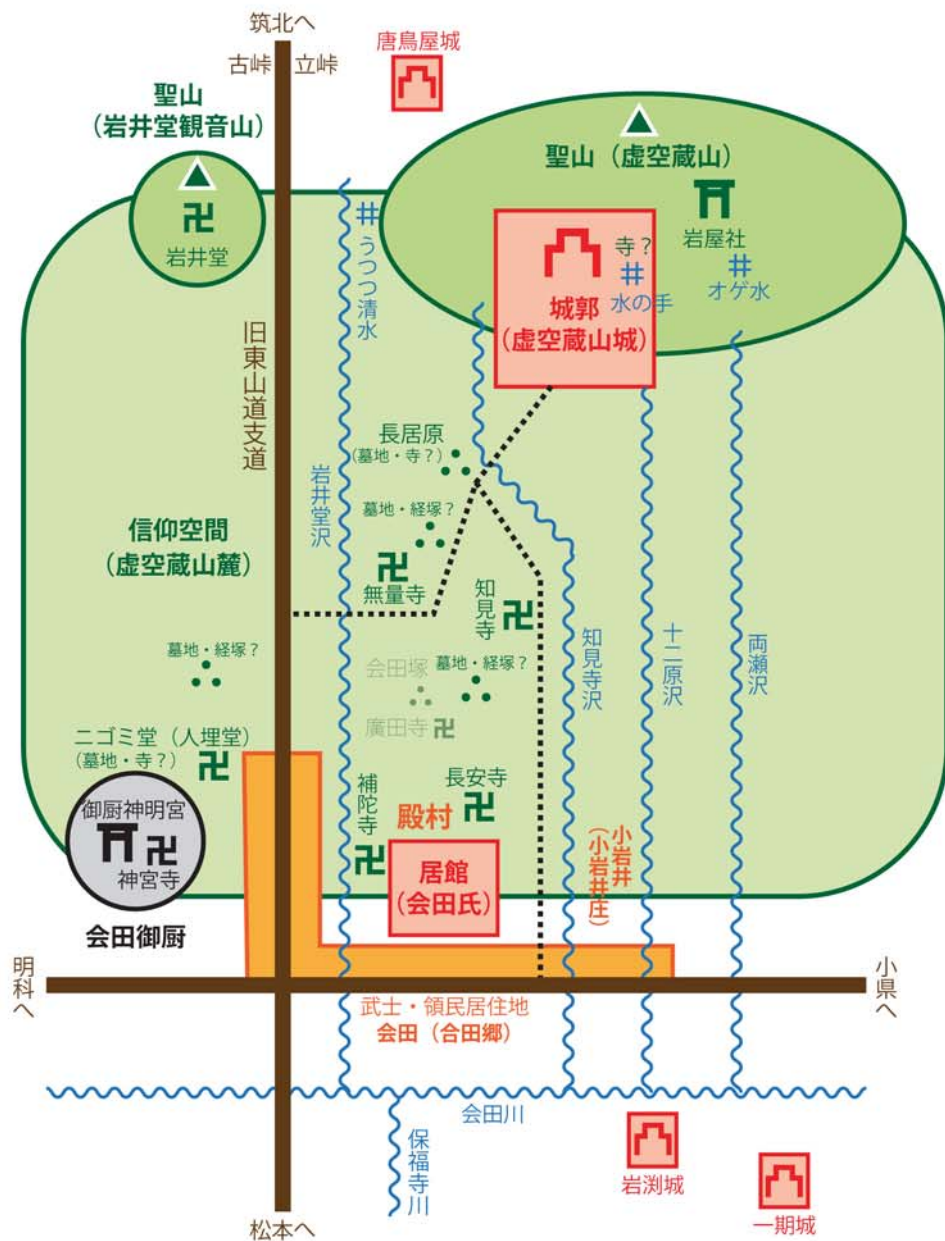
筑北へ
古峠 立峠
唐鳥屋城
聖山
（岩井堂観音山）
岩井堂
聖山（虚空蔵山）
岩屋社
寺？
水の手
オゲ水
城郭
（虚空蔵山城）
うつつ清水
旧東山道支道
岩井堂沢
長居原
（墓地・寺？）
墓地・経塚？
信仰空間
（虚空蔵山麓）
無量寺
知見寺
知見寺沢
十二原沢
両瀬沢
墓地・経塚？
会田塚
墓地・経塚？
廣田寺
ニゴミ堂（人埋堂）
（墓地・寺？）
補陀寺
長安寺
殿村
小岩井
（小岩井庄）
御厨神明宮
神宮寺
居館
（会田氏）
会田御厨
明科へ
小県へ
武士・領民居住地
会田（合田郷）
会田川
保福寺川
岩渕城
一期城
松本へ